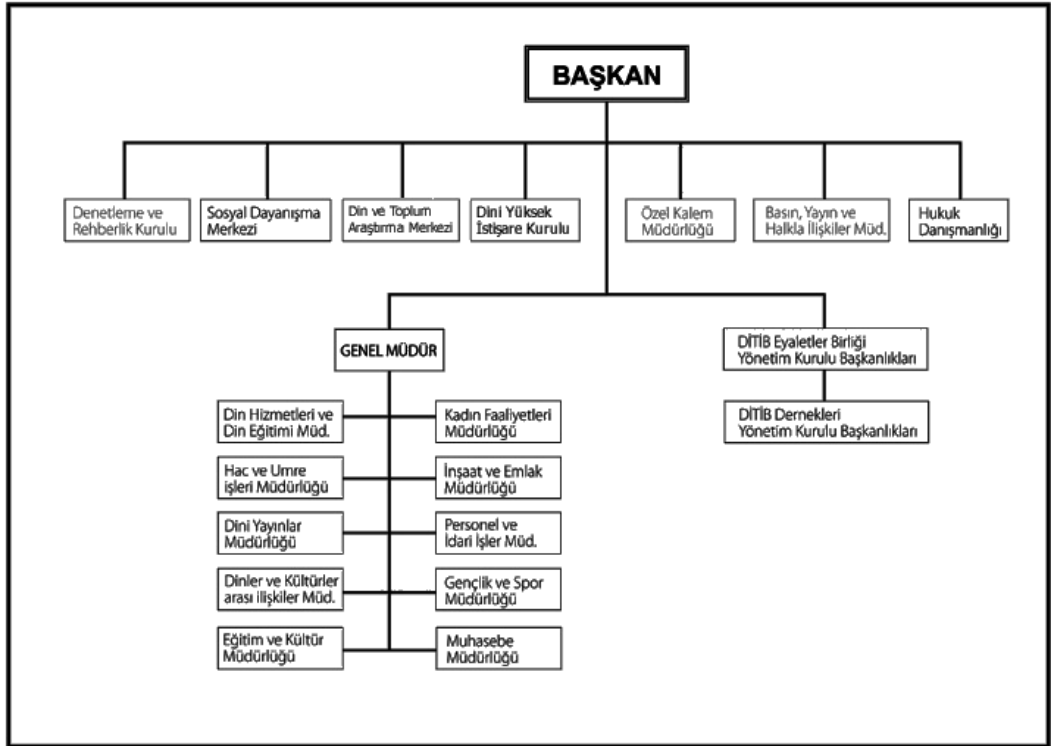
BAŞKAN

Denetleme ve Rehberlik Kurulu

Sosyal Dayanışma Merkezi

Din ve Toplum Araştırma Merkezi

Dini Yüksek İstişare Kurulu

Özel Kalem Müdürlüğü

Basın, Yayın ve Halkla İlişkiler Müd.

Hukuk Danışmanlığı

GENEL MÜDÜR

DİTİB Eyaletler Birliği Yönetim Kurulu Başkanlıkları

DİTİB Dernekleri Yönetim Kurulu Başkanlıkları

Din Hizmetleri ve Din Eğitimi Müd.

Kadın Faaliyetleri Müdürlüğü

Hac ve Umre işleri Müdürlüğü

İnşaat ve Emlak Müdürlüğü

Dini Yayınlar Müdürlüğü

Personel ve İdari İşler Müd.

Dinler ve Kültürler arası ilişkiler Müd.

Gençlik ve Spor Müdürlüğü

Eğitim ve Kültür Müdürlüğü

Muhasebe Müdürlüğü